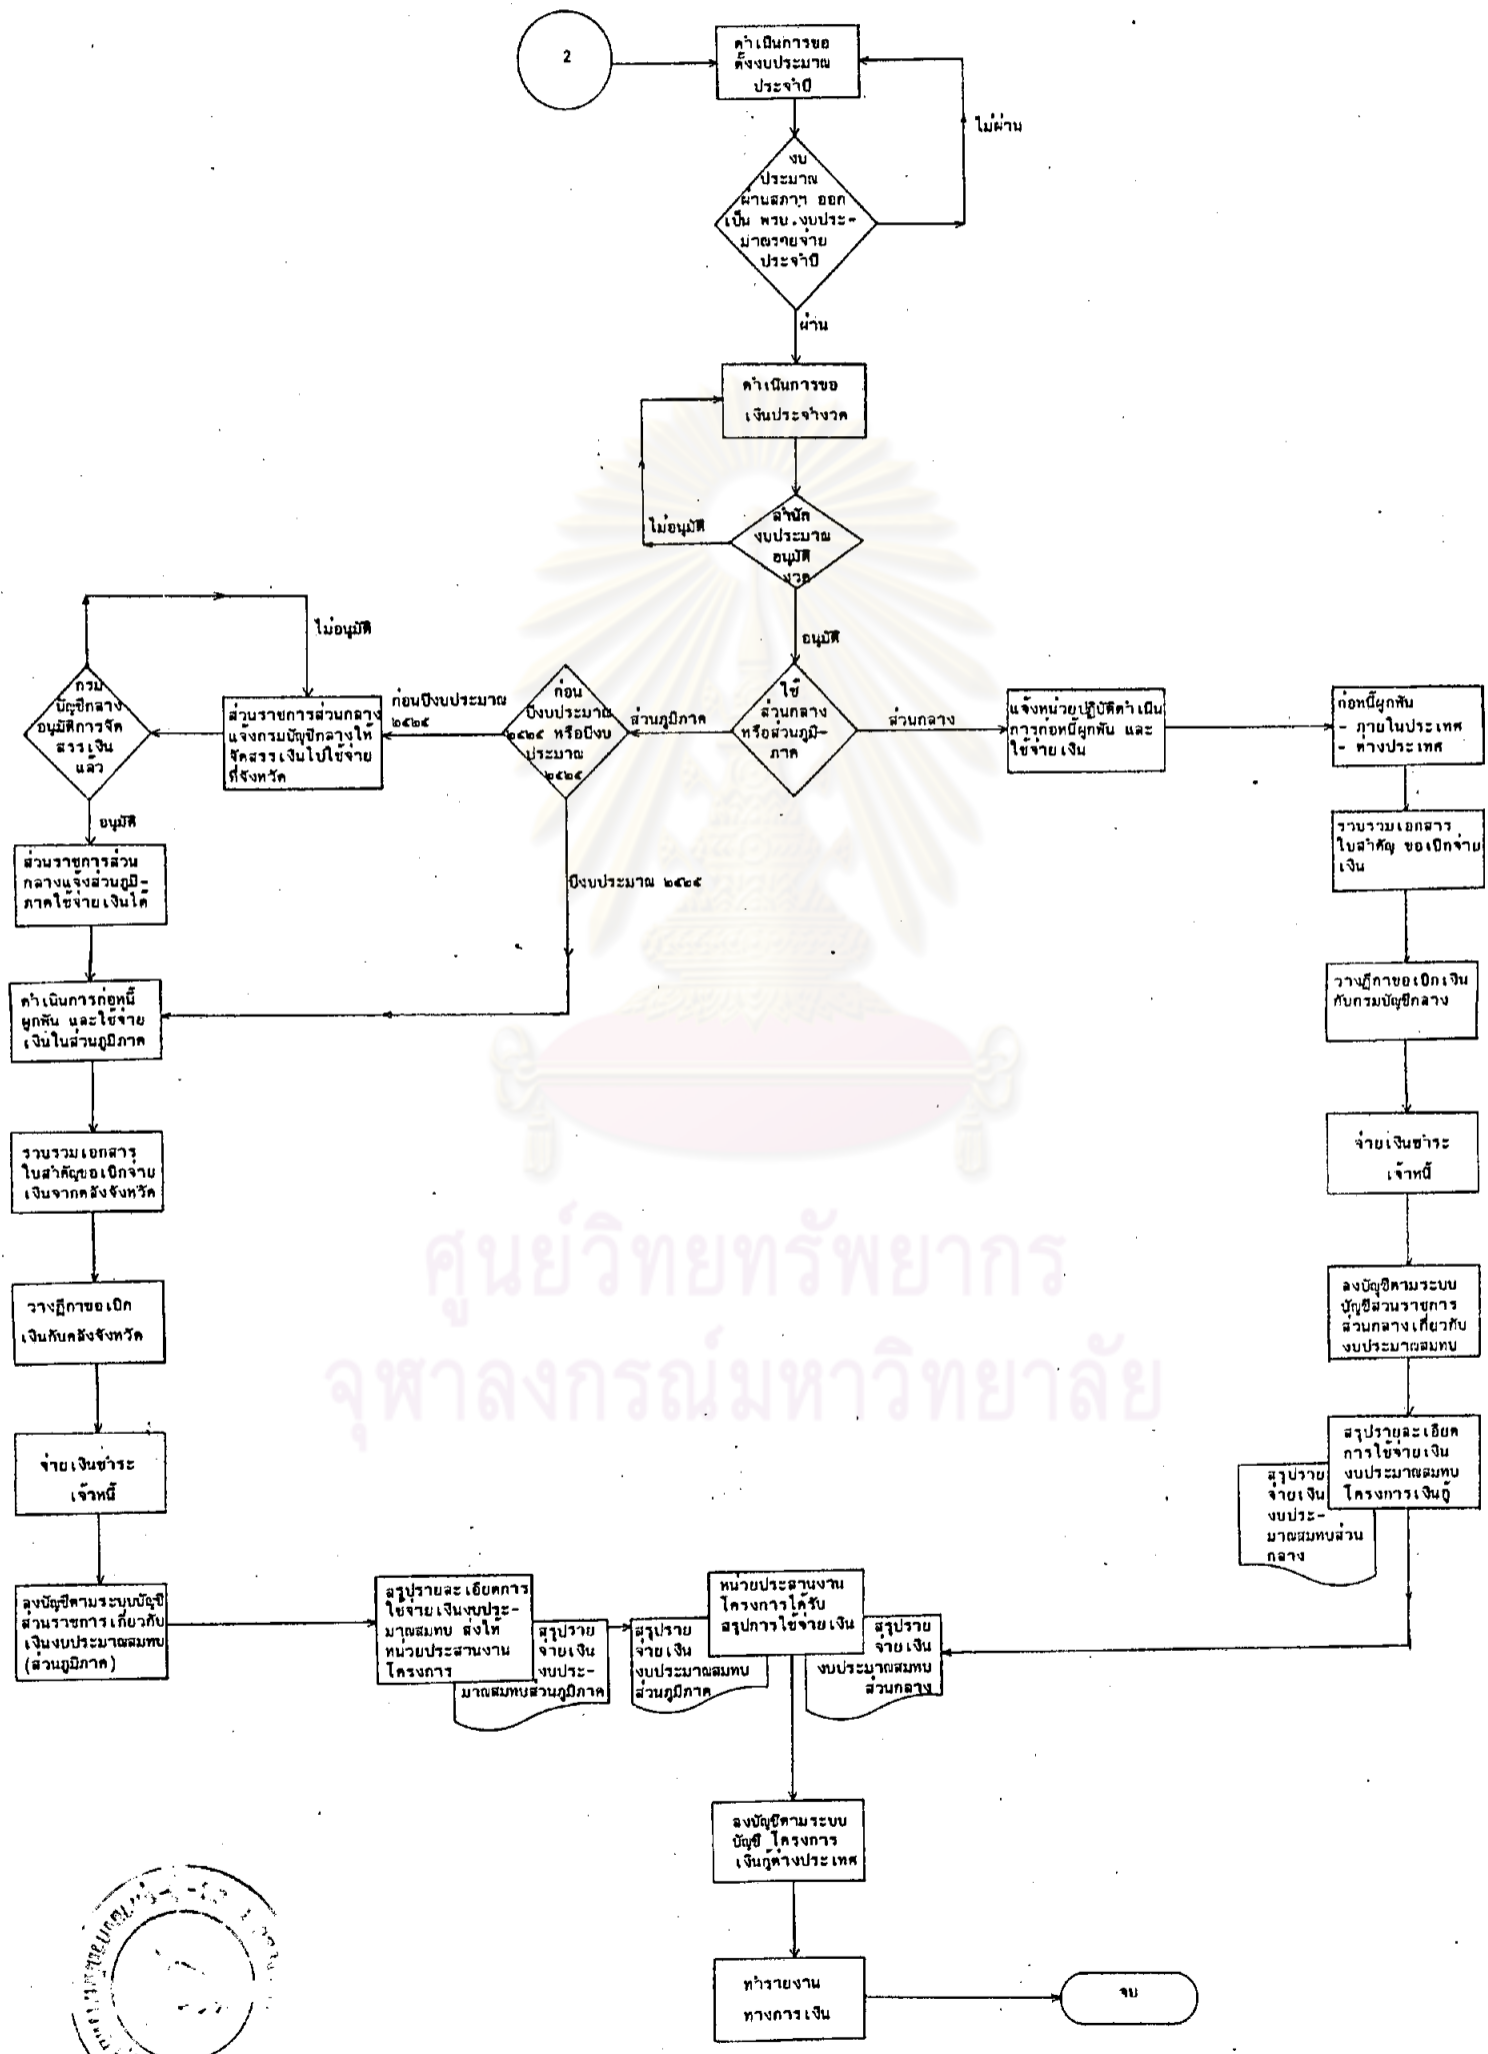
2

ดำเนินการขอตั้งงบประมาณประจำปี

งบประมาณผ่านสภาฯ ออกเป็น พรบ.งบประมาณรายจ่ายประจำปี

ไม่ผ่าน

ผ่าน

ดำเนินการขอเงินประจำงวด

สำนักงบประมาณอนุมัติงวด

ไม่อนุมัติ

อนุมัติ

ใช้ส่วนกลางหรือส่วนภูมิภาค

ส่วนกลาง

แจ้งหน่วยปฏิบัติดำเนินการก่อหนี้ผูกพัน และใช้จ่ายเงิน

ก่อหนี้ผูกพัน
- ภายในประเทศ
- ต่างประเทศ

รวบรวมเอกสารใบสำคัญ ขอเบิกจ่ายเงิน

วางฎีกาขอเบิกเงินกับกรมบัญชีกลาง

จ่ายเงินชำระเจ้าหนี้

ลงบัญชีตามระบบบัญชีส่วนราชการส่วนกลางเกี่ยวกับงบประมาณสมทบ

สรุปรายละเอียดการใช้จ่ายเงินงบประมาณสมทบโครงการเงินกู้

สรุปรายจ่ายเงินงบประมาณสมทบส่วนกลาง

ส่วนภูมิภาค

ก่อนปีงบประมาณ ๒๕๒๕ หรือปีงบประมาณ ๒๕๒๕

ก่อนปีงบประมาณ ๒๕๒๕

ส่วนราชการส่วนกลางแจ้งกรมบัญชีกลางให้จัดสรรเงินไปใช้จ่ายที่จังหวัด

ไม่อนุมัติ

กรมบัญชีกลางอนุมัติการจัดสรรเงินแล้ว

อนุมัติ

ส่วนราชการส่วนกลางแจ้งส่วนภูมิภาคใช้จ่ายเงินได้

ปีงบประมาณ ๒๕๒๕

ดำเนินการก่อหนี้ผูกพัน และใช้จ่ายเงินในส่วนภูมิภาค

รวบรวมเอกสารใบสำคัญขอเบิกจ่ายเงินจากคลังจังหวัด

วางฎีกาขอเบิกเงินกับคลังจังหวัด

จ่ายเงินชำระเจ้าหนี้

ลงบัญชีตามระบบบัญชีส่วนราชการเกี่ยวกับเงินงบประมาณสมทบ (ส่วนภูมิภาค)

สรุปรายละเอียดการใช้จ่ายเงินงบประมาณสมทบ ส่งให้หน่วยประสานงานโครงการ

สรุปรายจ่ายเงินงบประมาณสมทบส่วนภูมิภาค

หน่วยประสานงานโครงการได้รับสรุปการใช้จ่ายเงิน

สรุปรายจ่ายเงินงบประมาณสมทบส่วนภูมิภาค

สรุปรายจ่ายเงินงบประมาณสมทบส่วนกลาง

ลงบัญชีตามระบบบัญชี โครงการเงินกู้ต่างประเทศ

ทำรายงานทางการเงิน

จบ

ศูนย์วิทยทรัพยากร
จุฬาลงกรณ์มหาวิทยาลัย